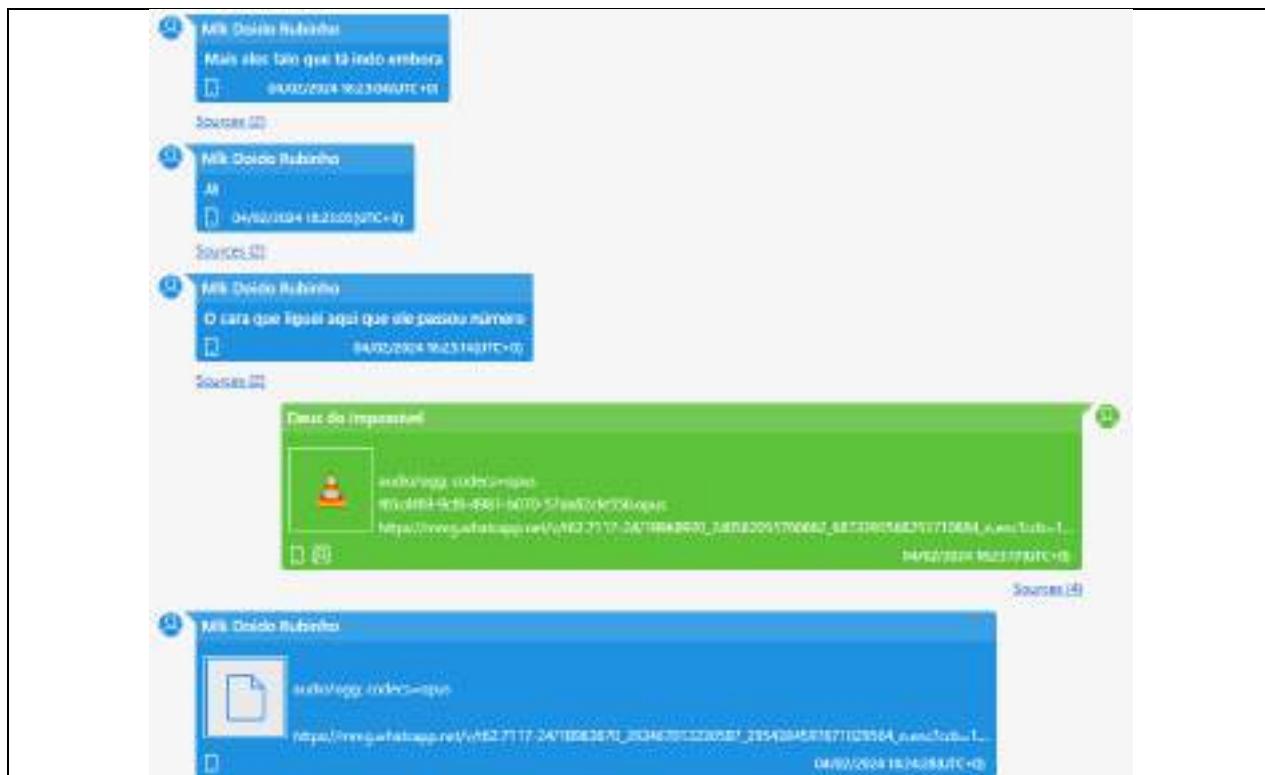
Mlk Doido Rubinho

Mais eles falo que tá indo embora

04/02/2024 16:23:04(UTC+0)

Sources (2)

Mlk Doido Rubinho

Ai

04/02/2024 16:23:05(UTC+0)

Sources (2)

Mlk Doido Rubinho

O cara que liguei aqui que ele passou número

04/02/2024 16:23:14(UTC+0)

Sources (2)

Deus do impossível

audio/ogg; codecs=opus

f65c8f84-9cf8-4881-b070-57ea82de556.opus

https://mmg.whatsapp.net/v/t62.7117-24/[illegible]

04/02/2024 16:23:17(UTC+0)

Sources (4)

Mlk Doido Rubinho

audio/ogg; codecs=opus

https://mmg.whatsapp.net/v/t62.7117-24/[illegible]

04/02/2024 16:24:28(UTC+0)